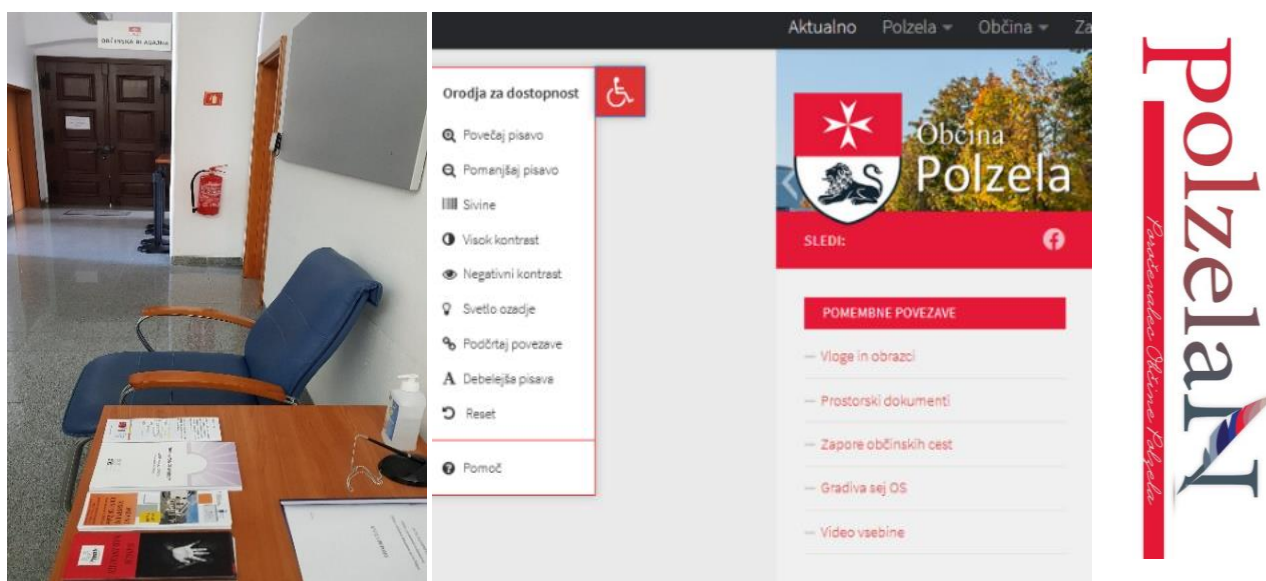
OBČINSKI SVET IN ŽUPAN

Aktualno Polzela Občina Za

Orodja za dostopnost

Povečaj pisavo

Pomanjšaj pisavo

Sivine

Visok kontrast

Negativni kontrast

Svetlo ozadje

Podčrtaj povezave

Debelejša pisava

Reset

Pomoč

Občina Polzela

SLEDI:

POMEMBNE POVEZAVE

— Vloge in obrazci

— Prostorski dokumenti

— Zapore občinskih cest

— Gradiva sej OS

— Video vsebine

Polzela

Posebna priloga Občine Polzela